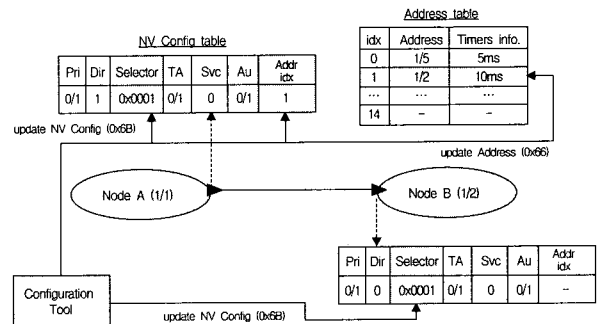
Address table

| idx | Address | Timers info. |
|---|---|---|
| 0 | 1/5 | 5ms |
| 1 | 1/2 | 10ms |
| ... | ... | ... |
| 14 | – | – |

NV Config table

| Pri | Dir | Selector | TA | Svc | Au | Addr idx |
|---|---|---|---|---|---|---|
| 0/1 | 1 | 0x0001 | 0/1 | 0 | 0/1 | 1 |

update NV Config (0x6B)

update Address (0x66)

Node A (1/1)

Node B (1/2)

| Pri | Dir | Selector | TA | Svc | Au | Addr idx |
|---|---|---|---|---|---|---|
| 0/1 | 0 | 0x0001 | 0/1 | 0 | 0/1 | -- |

Configuration Tool

update NV Config (0x6B)